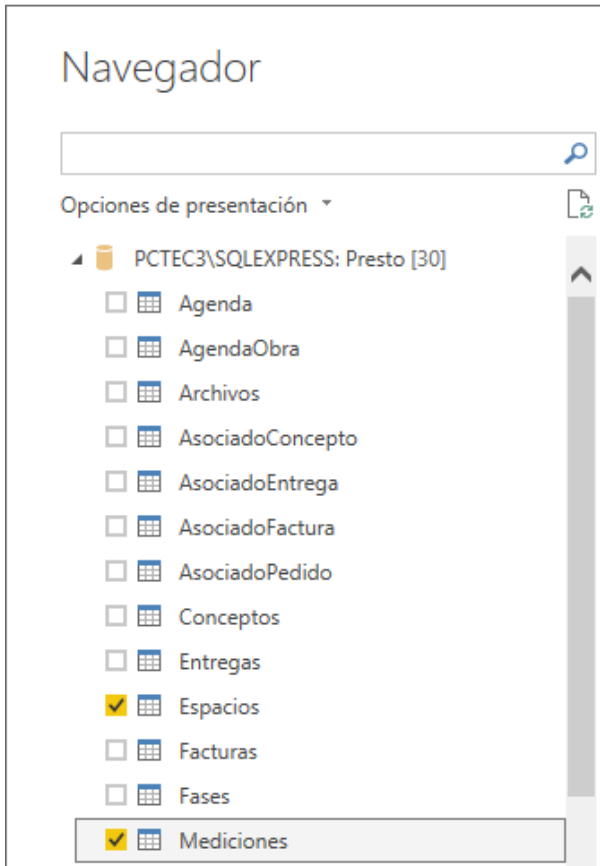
Navegador

Opciones de presentación

PCTEC3\SQLEXPRESS: Presto [30]

Agenda
AgendaObra
Archivos
AsociadoConcepto
AsociadoEntrega
AsociadoFactura
AsociadoPedido
Conceptos
Entregas
Espacios
Facturas
Fases
Mediciones